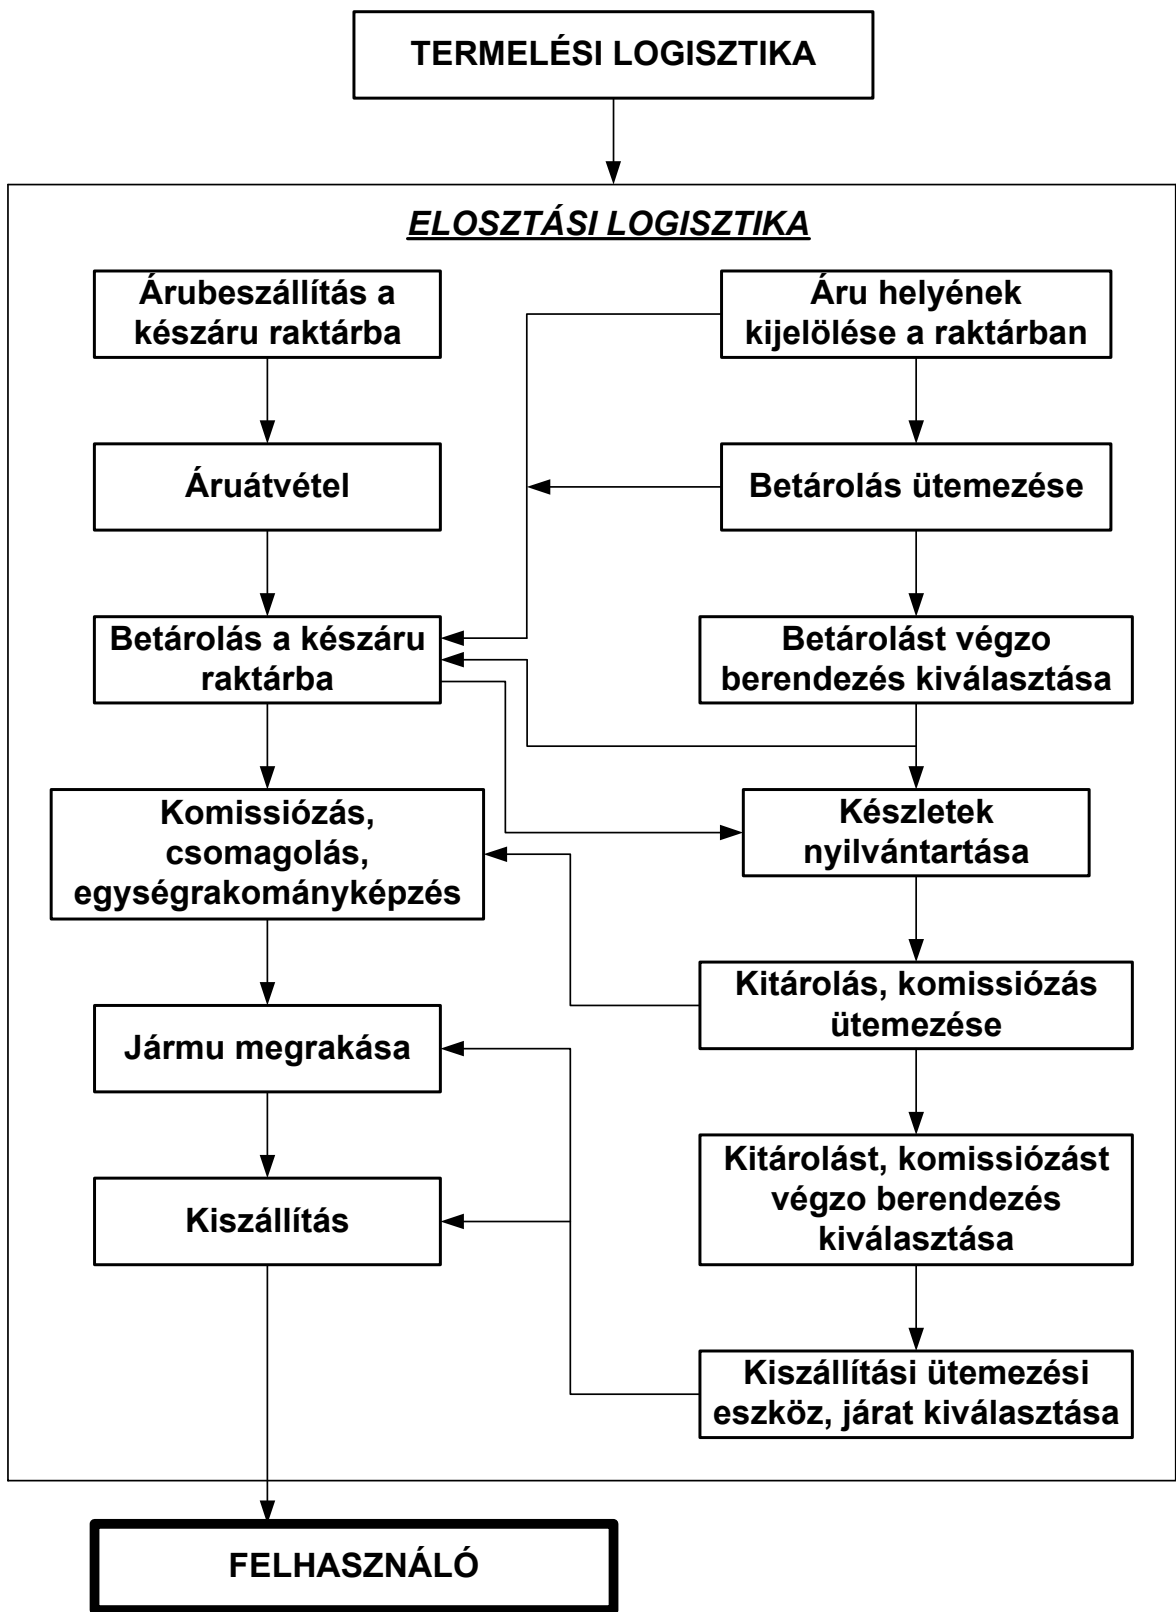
TERMELÉSI LOGISZTIKA

ELOSZTÁSI LOGISZTIKA

Árubeszállítás a készáru raktárba

Áru helyének kijelölése a raktárban

Áruátvétel

Betárolás ütemezése

Betárolás a készáru raktárba

Betárolást végzo berendezés kiválasztása

Komissiózás, csomagolás, egységrakományképzés

Készletek nyilvántartása

Kitárolás, komissiózás ütemezése

Jármu megrakása

Kitárolást, komissiózást végzo berendezés kiválasztása

Kiszállítás

Kiszállítási ütemezési eszköz, járat kiválasztása

FELHASZNÁLÓ